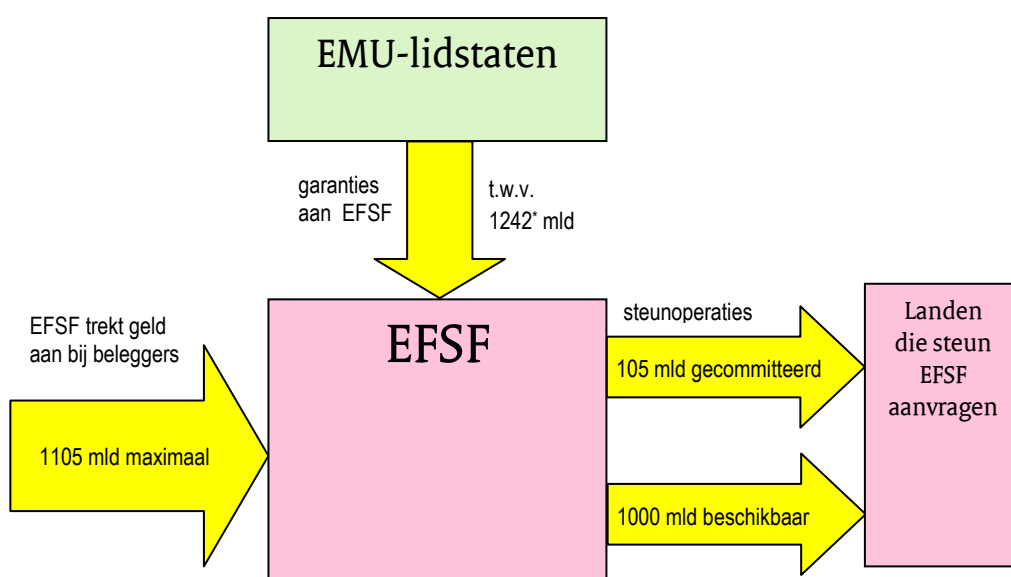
EMU-lidstaten

garanties aan EFSF

t.w.v. 1242* mld

EFSF trekt geld aan bij beleggers

1105 mld maximaal

EFSF

steunoperaties

105 mld gecommitteerd

1000 mld beschikbaar

Landen die steun EFSF aanvragen